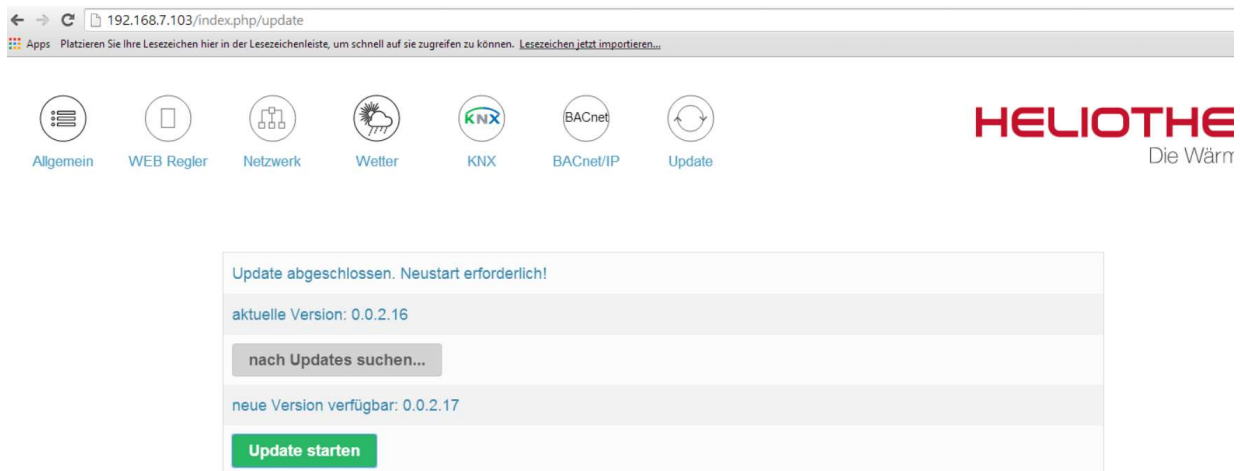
192.168.7.103/index.php/update

Apps Platzieren Sie Ihre Lesezeichen hier in der Lesezeichenleiste, um schnell auf sie zugreifen zu können. Lesezeichen jetzt importieren...

Allgemein WEB Regler Netzwerk Wetter KNX BACnet BACnet/IP Update

HELIOTHE
Die Wärm

Update abgeschlossen. Neustart erforderlich!

aktuelle Version: 0.0.2.16

nach Updates suchen...

neue Version verfügbar: 0.0.2.17

Update starten